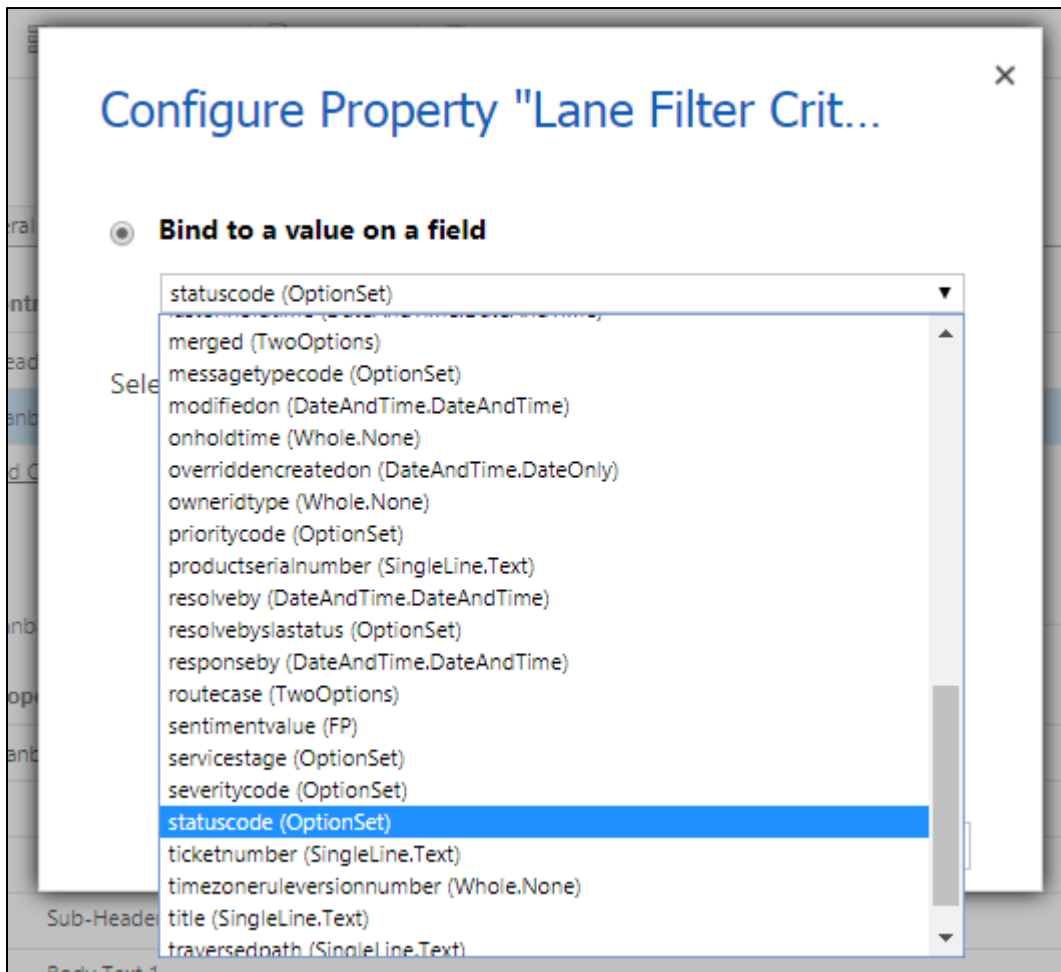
Configure Property "Lane Filter Crit...

×

Bind to a value on a field

statuscode (OptionSet)

Sele

merged (TwoOptions)
messagetypecode (OptionSet)
modifiedon (DateAndTime.DateAndTime)
onholdtime (Whole.None)
overriddencreatedon (DateAndTime.DateOnly)
owneridtype (Whole.None)
prioritycode (OptionSet)
productserialnumber (SingleLine.Text)
resolveby (DateAndTime.DateAndTime)
resolvebyslastatus (OptionSet)
responseby (DateAndTime.DateAndTime)
routecase (TwoOptions)
sentimentvalue (FP)
servicestage (OptionSet)
severitycode (OptionSet)
statuscode (OptionSet)
ticketnumber (SingleLine.Text)
timezoneruleversionnumber (Whole.None)
title (SingleLine.Text)
traversedpath (SingleLine.Text)

Sub-Header